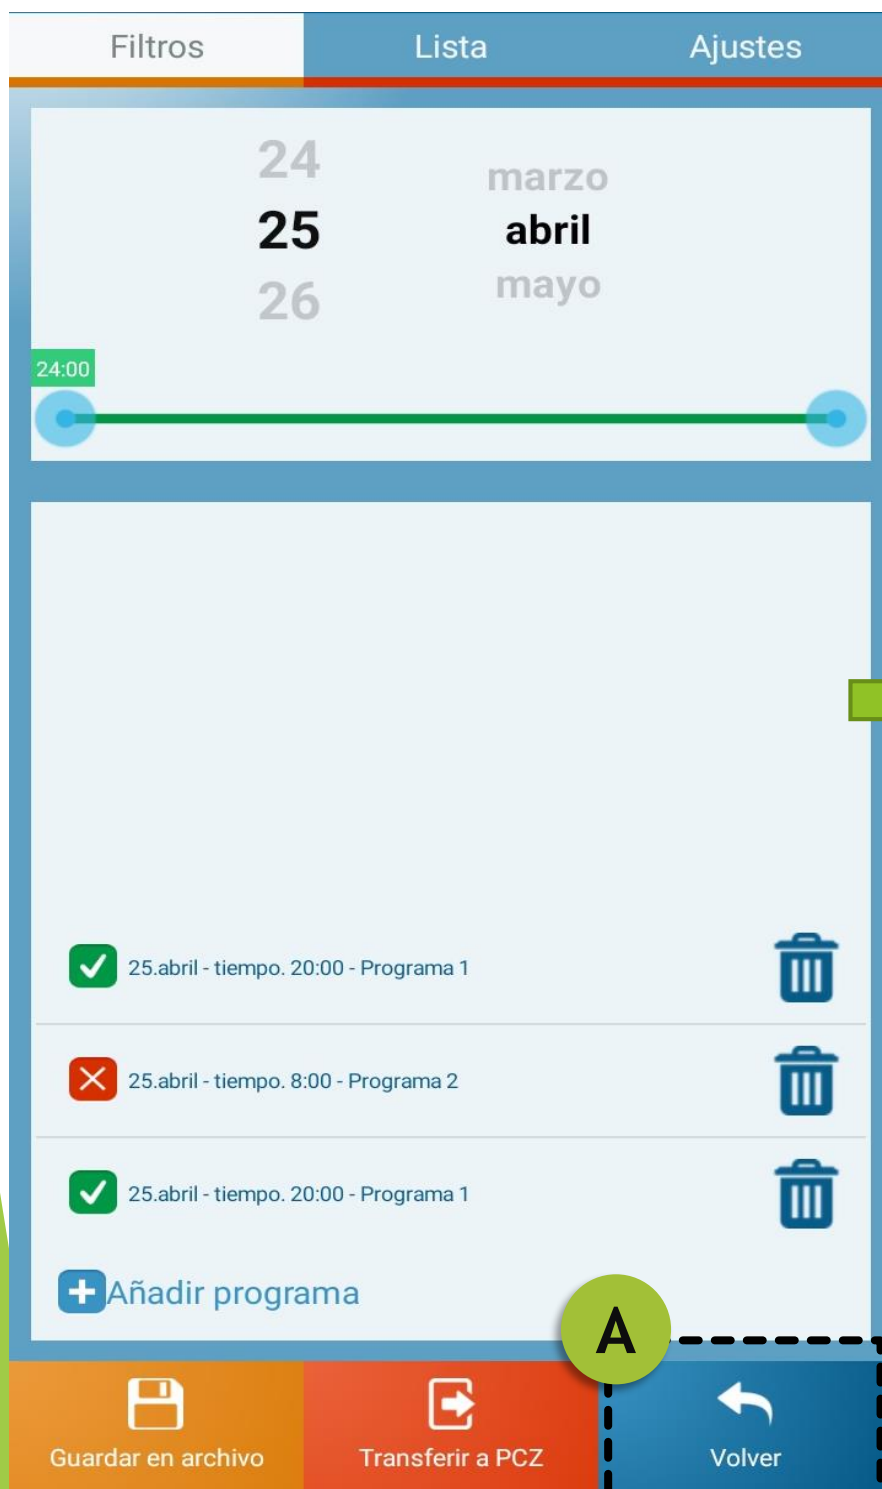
Filtros
Lista
Ajustes

24
25
26

marzo
abril
mayo

24:00

25.abril - tiempo. 20:00 - Programa 1

25.abril - tiempo. 8:00 - Programa 2

25.abril - tiempo. 20:00 - Programa 1

Añadir programa

A

Guardar en archivo
Transferir a PCZ
Volver